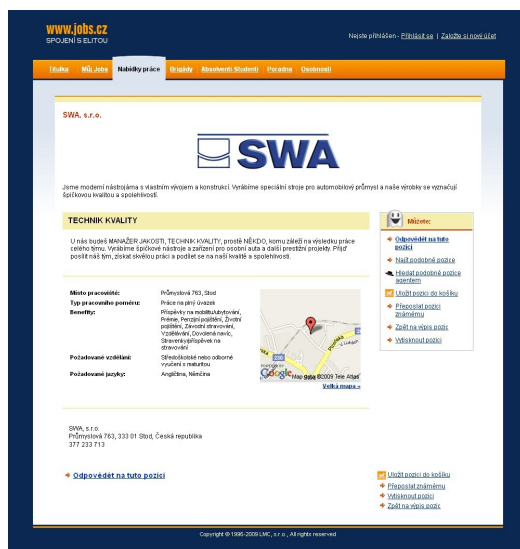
www.jobs.cz
SPOJENÍ S ELITOU

Nejste přihlášen - Přihlásit se | Založte si nový účet

Titulka | Můj Jobs | Nabídky práce | Brigády | Absolventi Studenti | Poradna | Osobnosti

SWA, s.r.o.

SWA

Jsme moderní nástrojárna s vlastním vývojem a konstrukcí. Vyrábíme speciální stroje pro automobilový průmysl a naše výrobky se vyznačují špičkovou kvalitou a spolehlivostí.

TECHNIK KVALITY

U nás budeš MANAŽER JAKOSTI, TECHNIK KVALITY, prostě NĚKDO, komu záleží na výsledku práce celého týmu. Vyrábíme špičkové nástroje a zařízení pro osobní auta a další prestižní projekty. Přijď posílit náš tým, získat skvělou práci a podílet se na naší kvalitě a spolehlivosti.

| | |
|---|---|
| Místo pracoviště: | Průmyslová 763, Stod |
| Typ pracovního poměru: | Práce na plný úvazek |
| Benefity: | Příspěvky na mobilitu/ubytování, Prémie, Penzijní pojištění, Životní pojištění, Závodní stravování, Vzdělávání, Dovolená navíc, Stravenky/příspěvek na stravování |
| Požadované vzdělání: | Středoškolské nebo odborné vyučení s maturitou |
| Požadované jazyky: | Angličtina, Němčina |

Map data ©2009 Tele Atlas
Větší mapa »

SWA, s.r.o.
Průmyslová 763, 333 01 Stod, Česká republika
377 233 713

Odpovědět na tuto pozici

Můžete:
Odpovědět na tuto pozici
Najít podobné pozice
Hlídat podobné pozice agentem
Uložit pozici do košíku
Přeposlat pozici známému
Zpět na výpis pozic
Vytisknout pozici

Uložit pozici do košíku
Přeposlat známému
Vytisknout pozici
Zpět na výpis pozic

Copyright © 1996-2009 LMC, s.r.o., All rights reserved